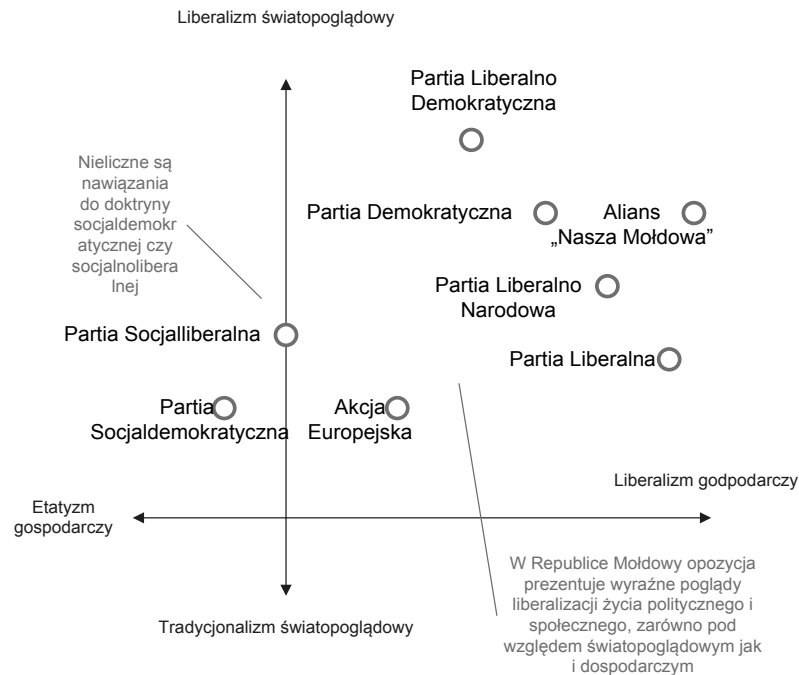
Liberalizm światopoglądowy

Partia Liberalno Demokratyczna

Nieliczne są nawiązania do doktryny socjaldemokratycznej czy socjalnoliberalnej

Partia Demokratyczna

Alians „Nasza Mołdowa"

Partia Liberalno Narodowa

Partia Socjalliberalna

Partia Liberalna

Partia Socjaldemokratyczna

Akcja Europejska

Liberalizm godpodarczy

Etatyzm gospodarczy

W Republice Mołdowy opozycja prezentuje wyraźne poglądy liberalizacji życia politycznego i społecznego, zarówno pod względem światopoglądowym jak i dospodarczym

Tradycjonalizm światopoglądowy